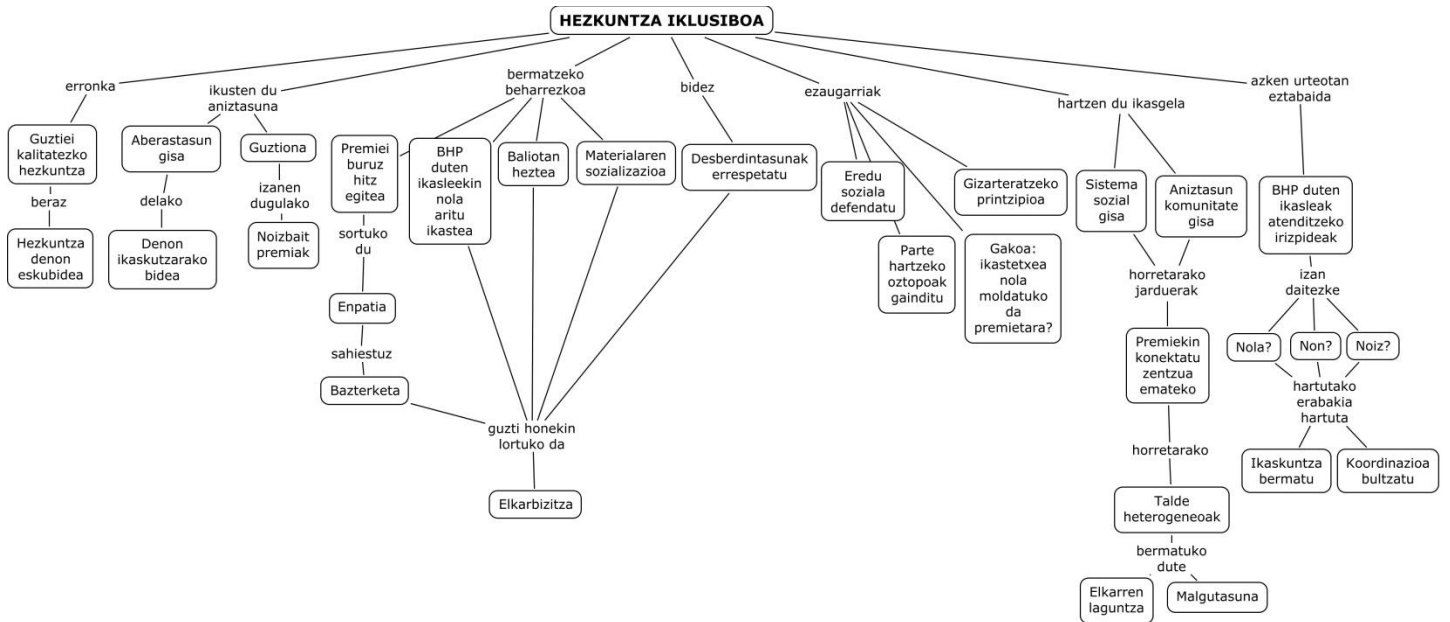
HEZKUNTZA IKLUSIBOA

erronka

Guztiei kalitatezko hezkuntza

beraz

Hezkuntza denon eskubidea

ikusten du aniztasuna

Aberastasun gisa

delako

Denon ikaskutzarako bidea

Guztiona

izanen dugulako

Noizbait premiak

bermatzeko beharrezkoa

Premiei buruz hitz egitea

sortuko du

Enpatia

sahiestuz

Bazterketa

BHP duten ikasleekin nola aritu ikastea

Baliotan heztea

Materialaren sozializazioa

bidez

Desberdintasunak errespetatu

guzti honekin lortuko da

Elkarbizitza

ezaugarriak

Eredu soziala defendatu

Parte hartzeko oztopoak gainditu

Gakoa: ikastetxea nola moldatuko da premietara?

Gizarteratzeko printzipioa

hartzen du ikasgela

Sistema sozial gisa

Aniztasun komunitate gisa

horretarako jarduerak

Premiekin konektatu zentzua emateko

horretarako

Talde heterogeneoak

bermatuko dute

Elkarren laguntza

Malgutasuna

azken urteotan eztabaida

BHP duten ikasleak atenditzeko irizpideak

izan daitezke

Nola?

Non?

Noiz?

hartutako erabakia hartuta

Ikaskuntza bermatu

Koordinazioa bultzatu